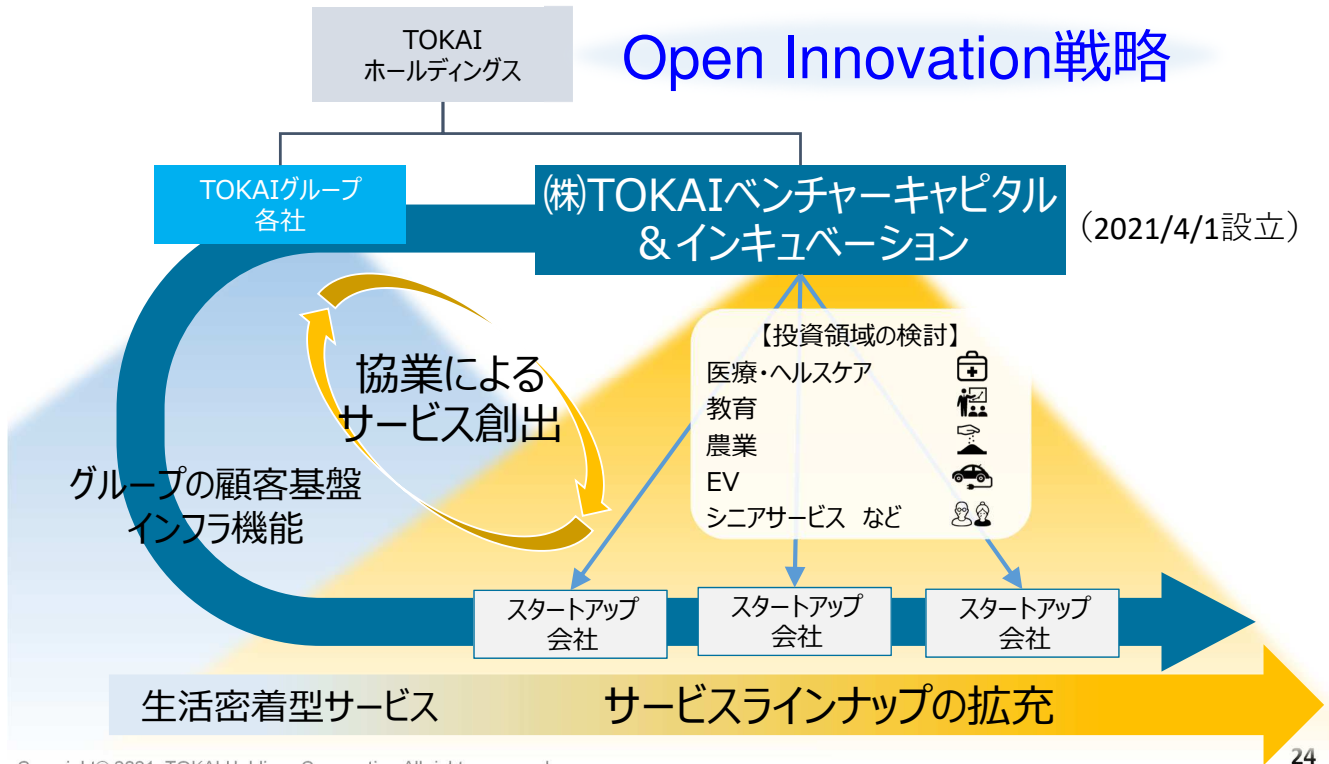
TOKAI
ホールディングス

Open Innovation戦略

TOKAIグループ
各社

㈱TOKAIベンチャーキャピタル
＆インキュベーション

（2021/4/1設立）

【投資領域の検討】
医療・ヘルスケア
教育
農業
EV
シニアサービス　など

協業による
サービス創出

グループの顧客基盤
インフラ機能

スタートアップ
会社

スタートアップ
会社

スタートアップ
会社

生活密着型サービス

サービスラインナップの拡充

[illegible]

24